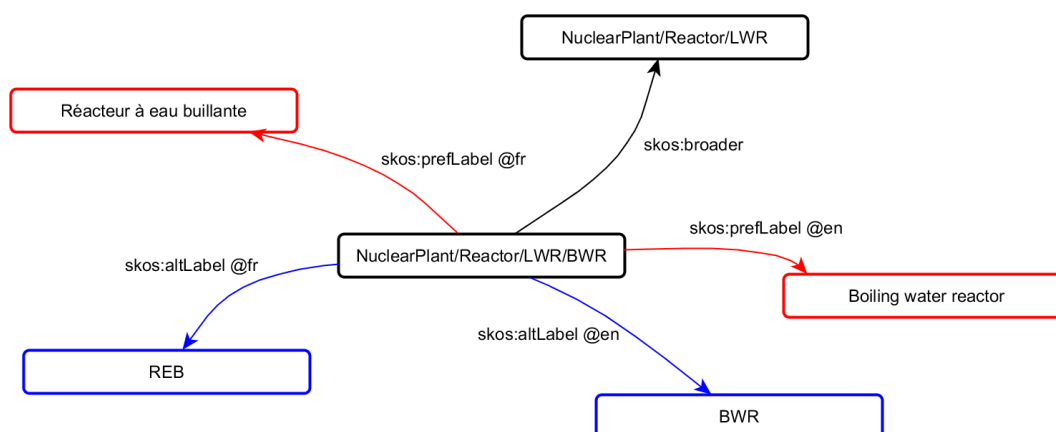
NuclearPlant/Reactor/LWR

Réacteur à eau buillante

skos:prefLabel @fr

skos:broader

skos:prefLabel @en

skos:altLabel @fr

NuclearPlant/Reactor/LWR/BWR

Boiling water reactor

skos:altLabel @en

REB

BWR